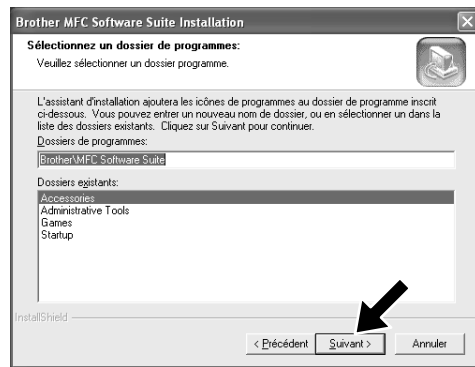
Brother MFC Software Suite Installation

Sélectionnez un dossier de programmes:

Veuillez sélectionner un dossier programme.

L'assistant d'installation ajoutera les icônes de programmes au dossier de programme inscrit ci-dessous. Vous pouvez entrer un nouveau nom de dossier, ou en sélectionner un dans la liste des dossiers existants. Cliquez sur Suivant pour continuer.

Dossiers de programmes:

Brother\MFC Software Suite

Dossiers existants:

Accessories
Administrative Tools
Games
Startup

InstallShield

< Précédent
Suivant >
Annuler